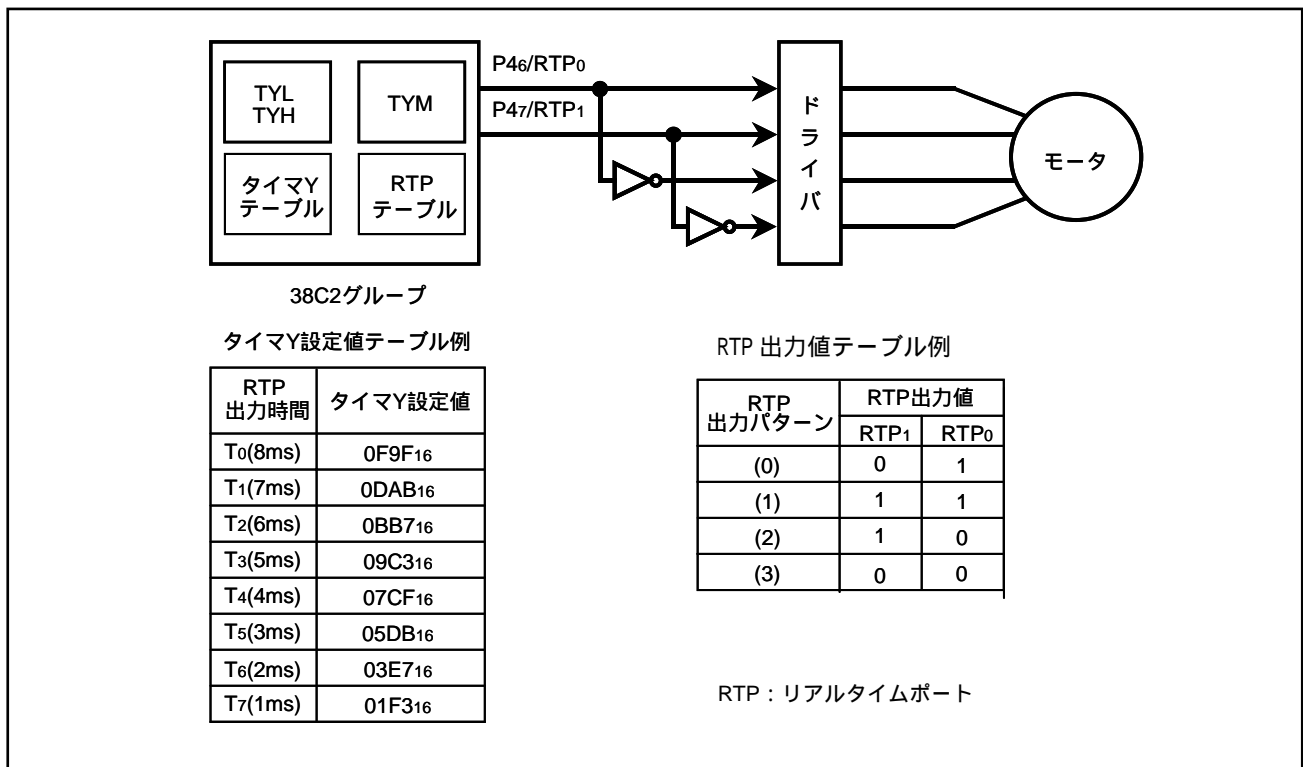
TYL
TYH

TYM

タイマY
テーブル

RTP
テーブル

$P4_6/RTP_0$

$P4_7/RTP_1$

ドライバ

モータ

38C2グループ

タイマY設定値テーブル例

| RTP 出力時間 | タイマY設定値 |
|---|---|
| $T_0$(8ms) | $0F9F_{16}$ |
| $T_1$(7ms) | $0DAB_{16}$ |
| $T_2$(6ms) | $0BB7_{16}$ |
| $T_3$(5ms) | $09C3_{16}$ |
| $T_4$(4ms) | $07CF_{16}$ |
| $T_5$(3ms) | $05DB_{16}$ |
| $T_6$(2ms) | $03E7_{16}$ |
| $T_7$(1ms) | $01F3_{16}$ |

RTP 出力値テーブル例

| RTP 出力パターン | RTP出力値 $RTP_1$ | RTP出力値 $RTP_0$ |
|---|---|---|
| (0) | 0 | 1 |
| (1) | 1 | 1 |
| (2) | 1 | 0 |
| (3) | 0 | 0 |

RTP：リアルタイムポート